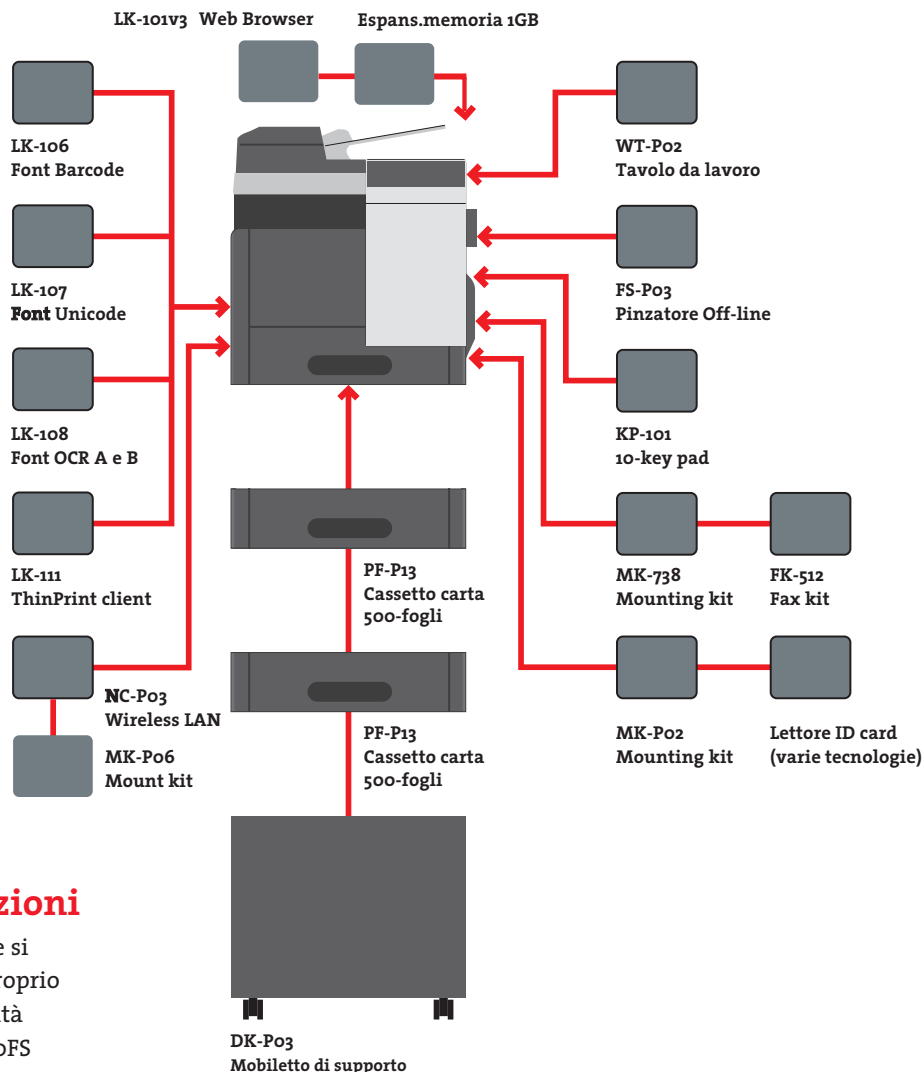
LK-101v3 Web Browser

Espans.memoria 1GB

LK-106
Font Barcode

WT-P02
Tavolo da lavoro

LK-107
Font Unicode

FS-P03
Pinzatore Off-line

LK-108
Font OCR A e B

KP-101
10-key pad

LK-111
ThinPrint client

PF-P13
Cassetto carta
500-fogli

MK-738
Mounting kit

FK-512
Fax kit

NC-P03
Wireless LAN

MK-P06
Mount kit

PF-P13
Cassetto carta
500-fogli

MK-P02
Mounting kit

Lettore ID card
(varie tecnologie)

zioni

e si
roprio
tà
oFS

DK-P03
Mobiletto di supporto